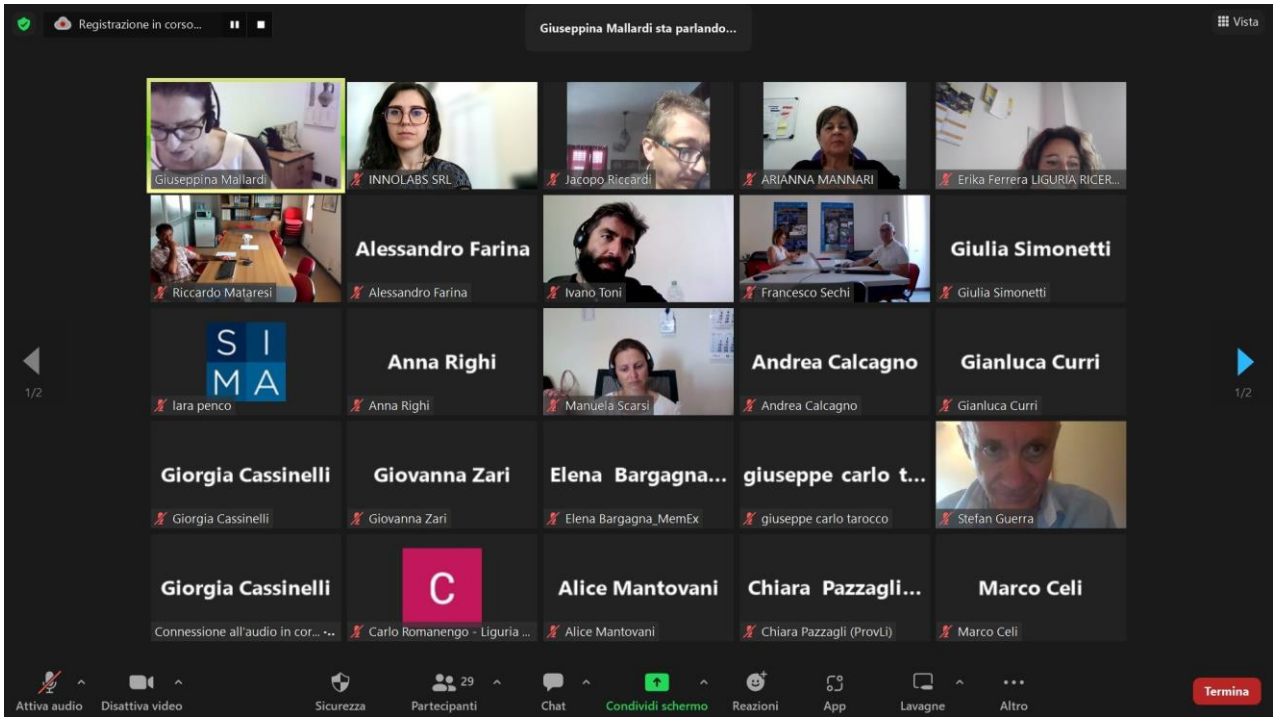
Registrazione in corso...

Giuseppina Mallardi sta parlando...

Vista

Giuseppina Mallardi
INNOLABS SRL
Jacopo Riccardi
ARIANNA MANNARI
Erika Ferrera LIGURIA RICER...

Riccardo Mataresi
Alessandro Farina
Alessandro Farina
Ivano Toni
Francesco Sechi
Giulia Simonetti
Giulia Simonetti

1/2
S I
M A
lara penco
Anna Righi
Anna Righi
Manuela Scarsi
Andrea Calcagno
Andrea Calcagno
Gianluca Curri
Gianluca Curri
1/2

Giorgia Cassinelli
Giorgia Cassinelli
Giovanna Zari
Giovanna Zari
Elena Bargagna...
Elena Bargagna_MemEx
giuseppe carlo t...
giuseppe carlo tarocco
Stefan Guerra

Giorgia Cassinelli
Connessione all'audio in cor...
C
Carlo Romanengo - Liguria ...
Alice Mantovani
Alice Mantovani
Chiara Pazzagli...
Chiara Pazzagli (ProvLi)
Marco Celi
Marco Celi

Attiva audio
Disattiva video
Sicurezza
29
Partecipanti
Chat
Condividi schermo
Reazioni
App
Lavagne
Altro
Termina